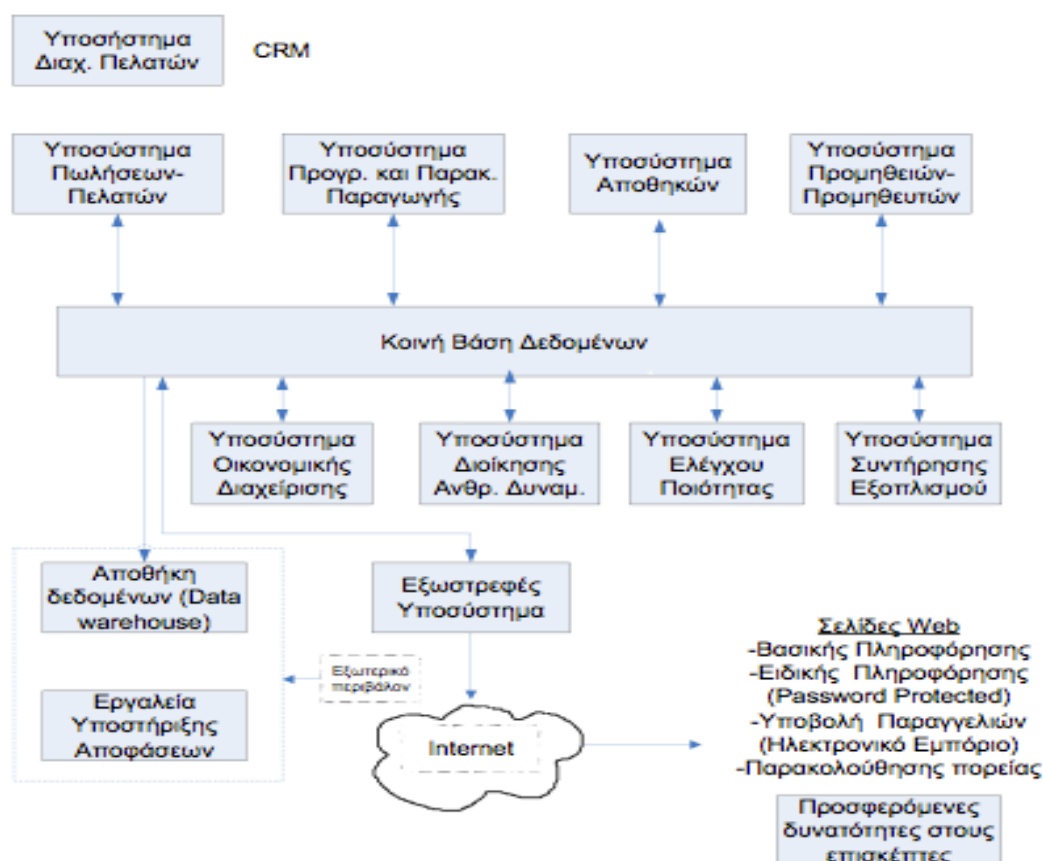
Υποσήστημα Διαχ. Πελατών

CRM

Υποσύστημα Πωλήσεων-Πελατών

Υποσύστημα Προγρ. και Παρακ. Παραγωγής

Υποσύστημα Αποθηκών

Υποσύστημα Προμηθειών-Προμηθευτών

Κοινή Βάση Δεδομένων

Υποσύστημα Οικονομικής Διαχείρισης

Υποσύστημα Διοίκησης Ανθρ. Δυναμ.

Υποσύστημα Ελέγχου Ποιότητας

Υποσύστημα Συντήρησης Εξοπλισμού

Αποθήκη δεδομένων (Data warehouse)

Εργαλεία Υποστήριξης Αποφάσεων

Εξωτερικό περιβάλον

Εξωστρεφές Υποσύστημα

Internet

Σελίδες Web
-Βασικής Πληροφόρησης
-Ειδικής Πληροφόρησης (Password Protected)
-Υποβολή Παραγγελιών (Ηλεκτρονικό Εμπόριο)
-Παρακολούθησης πορείας

Προσφερόμενες δυνατότητες στους επισκέπτες